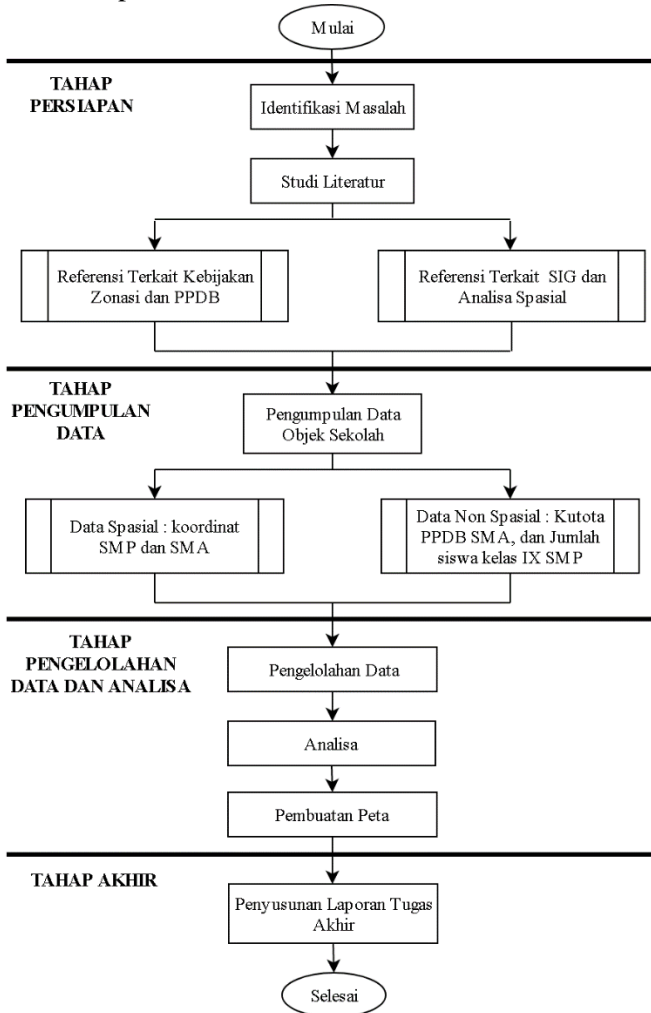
Mulai

TAHAP PERSIAPAN

Identifikasi Masalah

Studi Literatur

Referensi Terkait Kebijakan Zonasi dan PPDB

Referensi Terkait SIG dan Analisa Spasial

TAHAP PENGUMPULAN DATA

Pengumpulan Data Objek Sekolah

Data Spasial : koordinat SMP dan SMA

Data Non Spasial : Kutota PPDB SMA, dan Jumlah siswa kelas IX SMP

TAHAP PENGELOLAHAN DATA DAN ANALISA

Pengelolahan Data

Analisa

Pembuatan Peta

TAHAP AKHIR

Penyusunan Laporan Tugas Akhir

Selesai